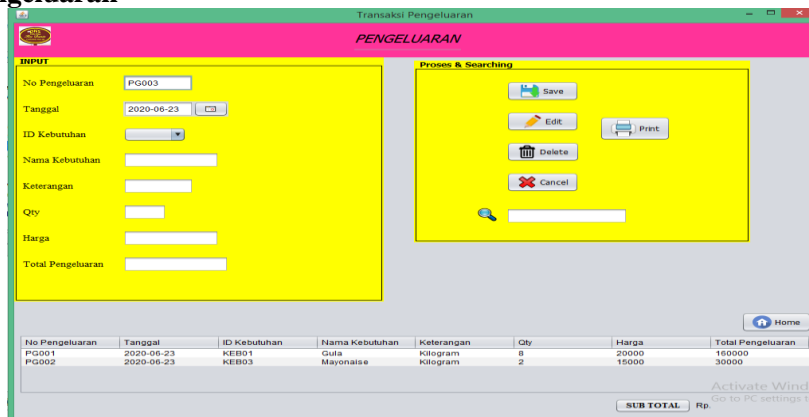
ngeluaran

Transaksi Pengeluaran

PENGELUARAN

INPUT

No Pengeluaran PG003

Tanggal 2020-06-23

ID Kebutuhan

Nama Kebutuhan

Keterangan

Qty

Harga

Total Pengeluaran

Proses & Searching

Save

Edit

Print

Delete

Cancel

Home

| No Pengeluaran | Tanggal | ID Kebutuhan | Nama Kebutuhan | Keterangan | Qty | Harga | Total Pengeluaran |
|---|---|---|---|---|---|---|---|
| PG001 | 2020-06-23 | KEB01 | Gula | Kilogram | 8 | 20000 | 160000 |
| PG002 | 2020-06-23 | KEB03 | Mayonaise | Kilogram | 2 | 15000 | 30000 |

Activate Wind
Go to PC settings t

SUB TOTAL Rp.